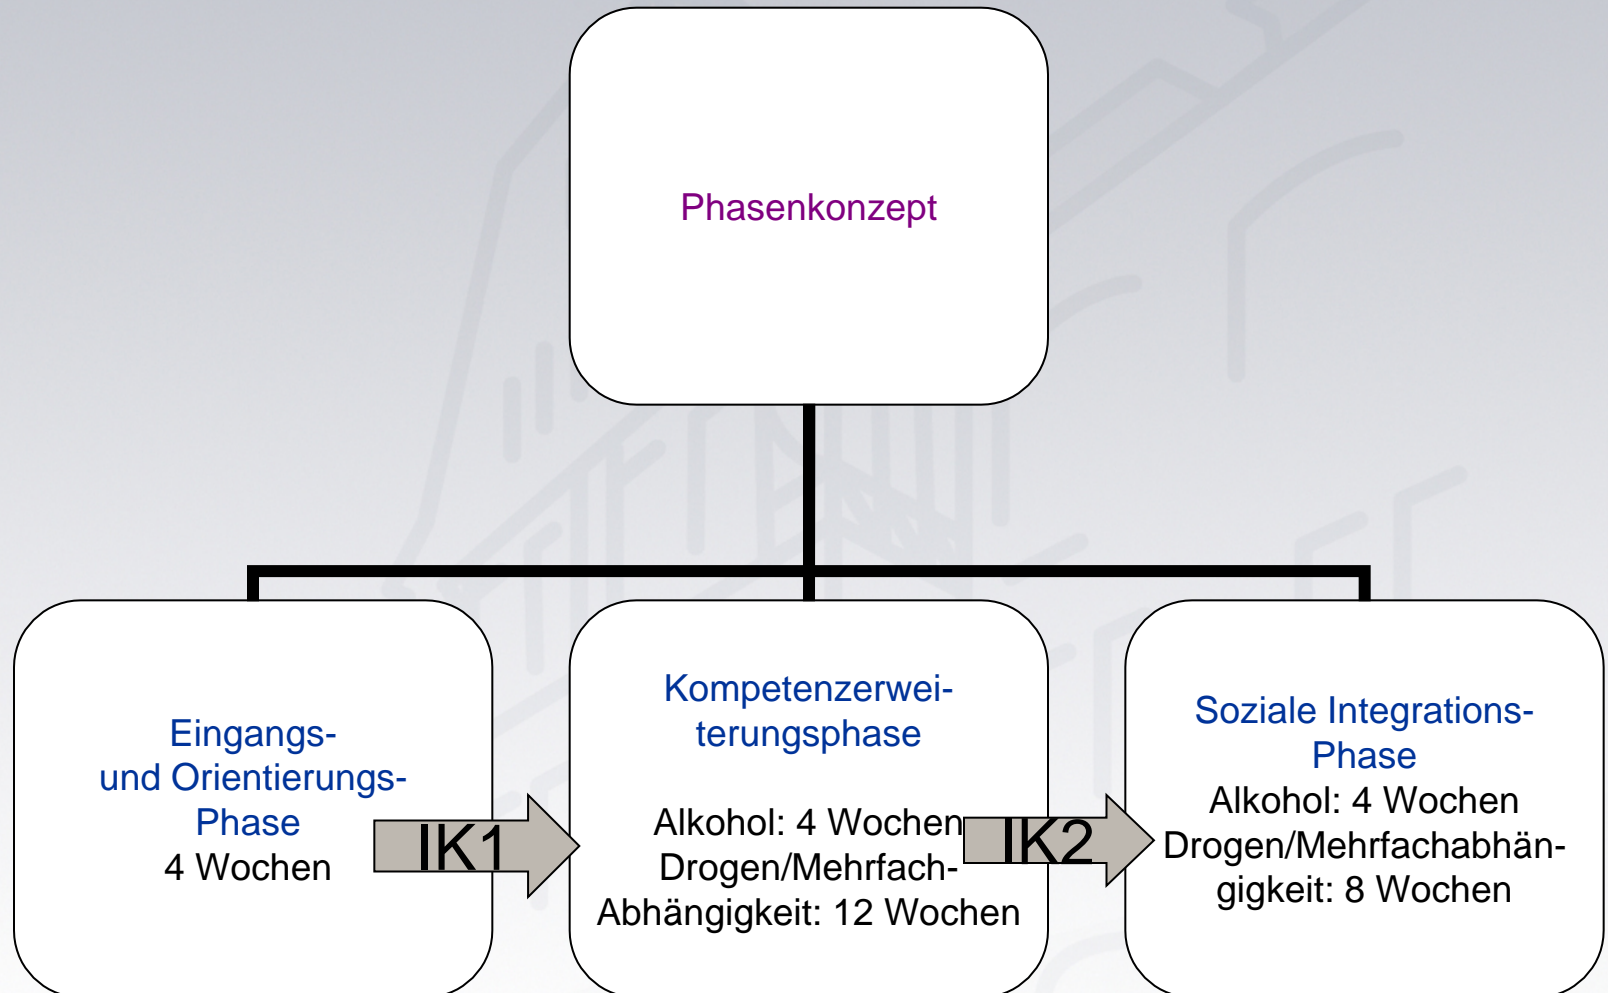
Phasenkonzept

Eingangs- und Orientierungs-Phase
4 Wochen

IK1

Kompetenzerweiterungsphase

Alkohol: 4 Wochen
Drogen/Mehrfach-Abhängigkeit: 12 Wochen

IK2

Soziale Integrations-Phase
Alkohol: 4 Wochen
Drogen/Mehrfachabhängigkeit: 8 Wochen